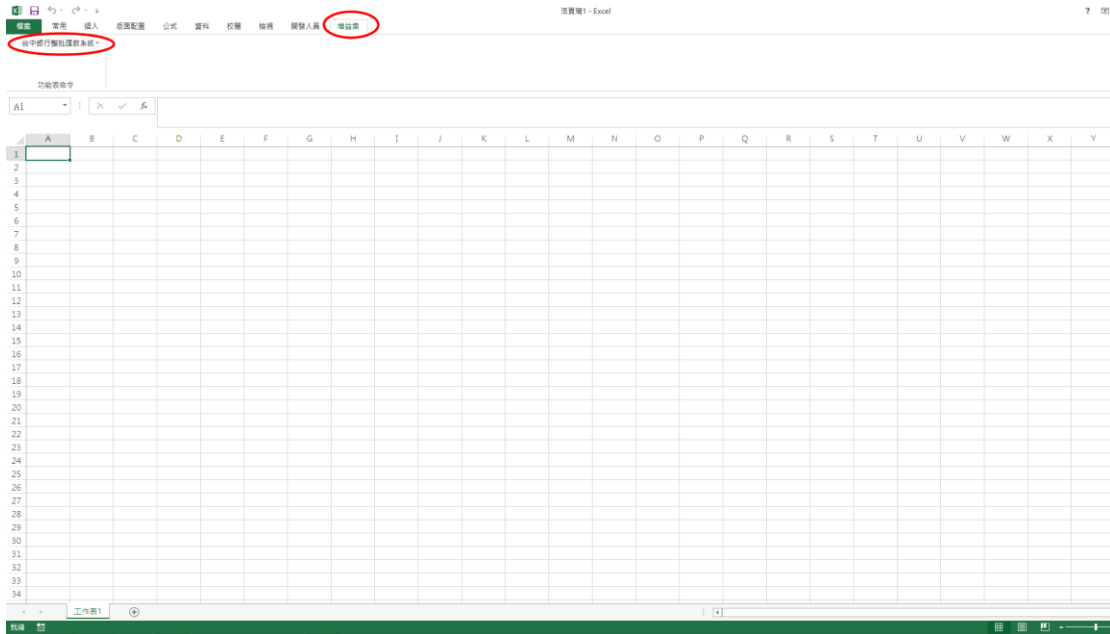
活頁簿1 - Excel

? 

檔案 常用 插入 版面配置 公式 資料 校閱 檢視 開發人員 增益集

台中銀行整批匯款系統 ▾

功能表命令

A1 fx

| | A | B | C | D | E | F | G | H | I | J | K | L | M | N | O | P | Q | R | S | T | U | V | W | X | Y |
|---|---|---|---|---|---|---|---|---|---|---|---|---|---|---|---|---|---|---|---|---|---|---|---|---|---|
| 1 | | | | | | | | | | | | | | | | | | | | | | | | | |
| 2 | | | | | | | | | | | | | | | | | | | | | | | | | |
| 3 | | | | | | | | | | | | | | | | | | | | | | | | | |
| 4 | | | | | | | | | | | | | | | | | | | | | | | | | |
| 5 | | | | | | | | | | | | | | | | | | | | | | | | | |
| 6 | | | | | | | | | | | | | | | | | | | | | | | | | |
| 7 | | | | | | | | | | | | | | | | | | | | | | | | | |
| 8 | | | | | | | | | | | | | | | | | | | | | | | | | |
| 9 | | | | | | | | | | | | | | | | | | | | | | | | | |
| 10 | | | | | | | | | | | | | | | | | | | | | | | | | |
| 11 | | | | | | | | | | | | | | | | | | | | | | | | | |
| 12 | | | | | | | | | | | | | | | | | | | | | | | | | |
| 13 | | | | | | | | | | | | | | | | | | | | | | | | | |
| 14 | | | | | | | | | | | | | | | | | | | | | | | | | |
| 15 | | | | | | | | | | | | | | | | | | | | | | | | | |
| 16 | | | | | | | | | | | | | | | | | | | | | | | | | |
| 17 | | | | | | | | | | | | | | | | | | | | | | | | | |
| 18 | | | | | | | | | | | | | | | | | | | | | | | | | |
| 19 | | | | | | | | | | | | | | | | | | | | | | | | | |
| 20 | | | | | | | | | | | | | | | | | | | | | | | | | |
| 21 | | | | | | | | | | | | | | | | | | | | | | | | | |
| 22 | | | | | | | | | | | | | | | | | | | | | | | | | |
| 23 | | | | | | | | | | | | | | | | | | | | | | | | | |
| 24 | | | | | | | | | | | | | | | | | | | | | | | | | |
| 25 | | | | | | | | | | | | | | | | | | | | | | | | | |
| 26 | | | | | | | | | | | | | | | | | | | | | | | | | |
| 27 | | | | | | | | | | | | | | | | | | | | | | | | | |
| 28 | | | | | | | | | | | | | | | | | | | | | | | | | |
| 29 | | | | | | | | | | | | | | | | | | | | | | | | | |
| 30 | | | | | | | | | | | | | | | | | | | | | | | | | |
| 31 | | | | | | | | | | | | | | | | | | | | | | | | | |
| 32 | | | | | | | | | | | | | | | | | | | | | | | | | |
| 33 | | | | | | | | | | | | | | | | | | | | | | | | | |
| 34 | | | | | | | | | | | | | | | | | | | | | | | | | |

工作表1

就緒